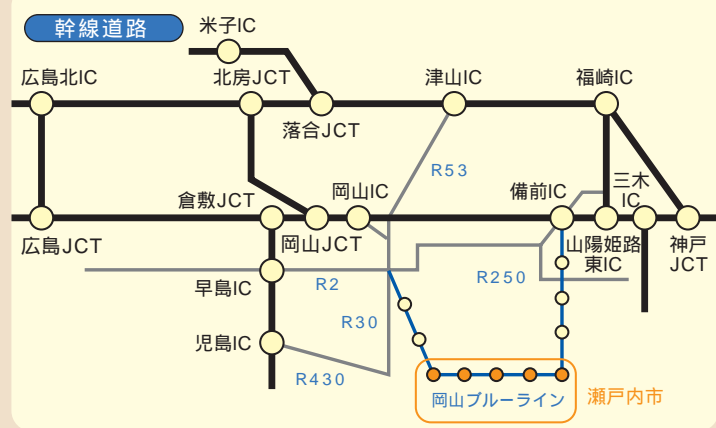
幹線道路

米子IC

広島北IC

北房JCT

津山IC

福崎IC

落合JCT

R53

三木IC

倉敷JCT

岡山IC

備前IC

広島JCT

岡山JCT

山陽姫路東IC

神戸JCT

早島IC

R2

R250

R30

児島IC

R430

岡山ブルーライン

瀬戸内市